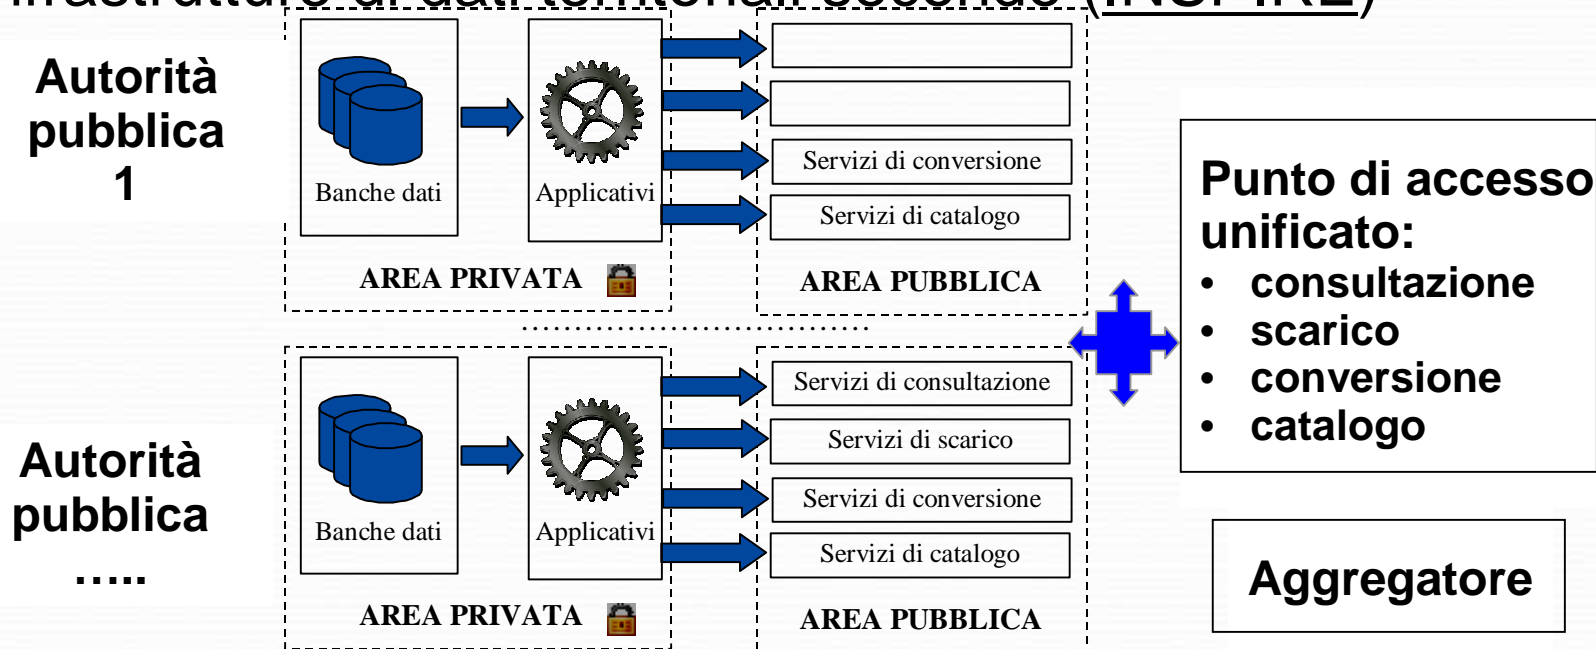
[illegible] (INSPIRE)

Autorità pubblica 1

Banche dati

Applicativi

AREA PRIVATA

Servizi di conversione

Servizi di catalogo

AREA PUBBLICA

Punto di accesso unificato:
• consultazione
• scarico
• conversione
• catalogo

Autorità pubblica …..

Banche dati

Applicativi

AREA PRIVATA

Servizi di consultazione

Servizi di scarico

Servizi di conversione

Servizi di catalogo

AREA PUBBLICA

Aggregatore